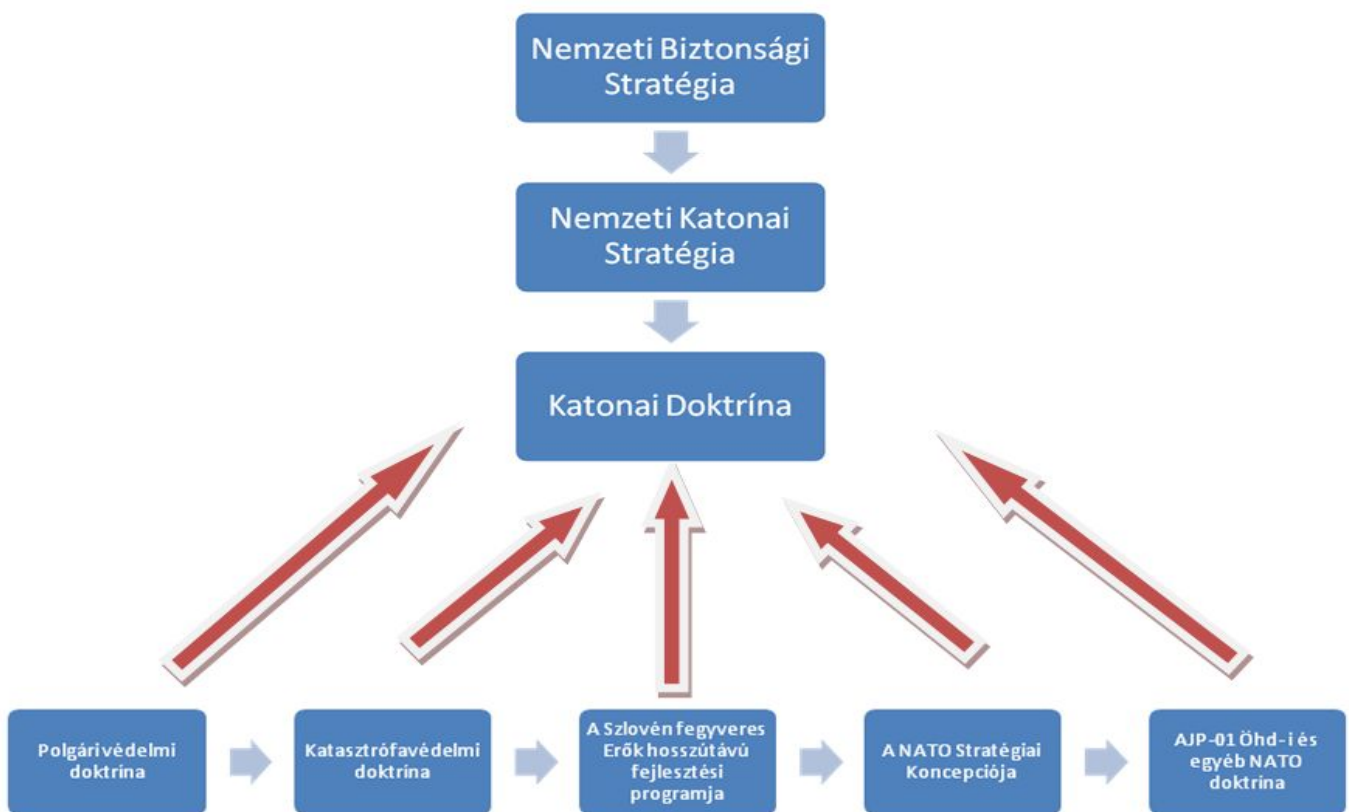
Nemzeti Biztonsági Stratégia

Nemzeti Katonai Stratégia

Katonai Doktrína

Polgári védelmi doktrína

Katasztrófavédelmi doktrína

A Szlovén fegyveres Erők hosszútávú fejlesztési programja

A NATO Stratégiai Koncepciója

AJP-01 Öhd-i és egyéb NATO doktrína